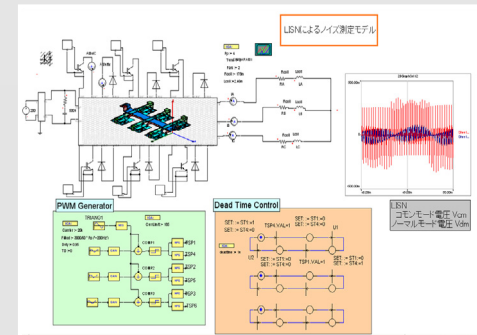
LISNによるノイズ測定モデル

PWM Generator

Dead Time Control

SET : = ST1:=1
SET : = ST4:=0

SET : = ST1:=0
SET : = ST4:=0

TSP1.VAL=1

SET : = ST1:=0
SET : = ST4:=1

SET : = ST1:=0
SET : = ST4:=0

TSP1.VAL=1

U1

U2

LISN
コモンモード電圧 Vcm
ノーマルモード電圧 Vdm

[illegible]